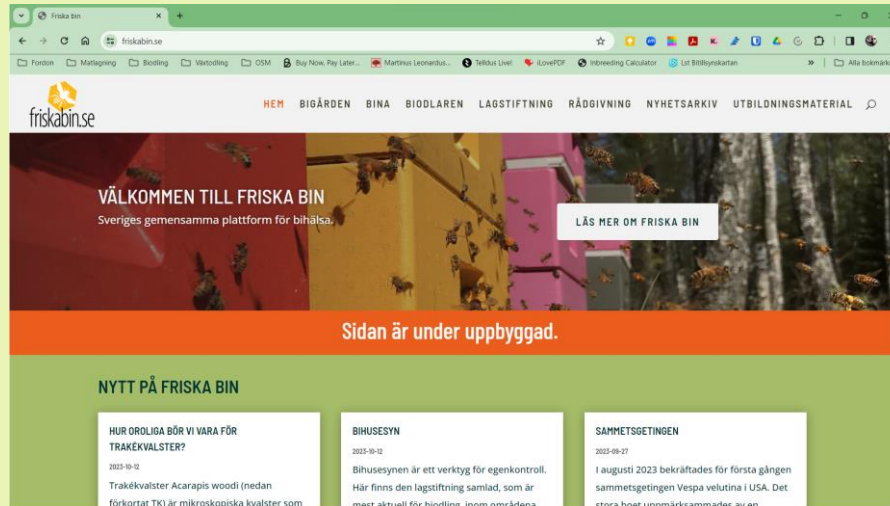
Friska bin

friskabin.se

Fordon Matlagning Biodling Växtodling OSM Buy Now, Pay Later... Martinus Leonardus... Telldus Live! iLovePDF Inbreeding Calculator Lst Bitillsynskartan » Alla bokmärk

friskabin.se

HEM BIGÅRDEN BINA BIODLAREN LAGSTIFTNING RÅDGIVNING NYHETSARKIV UTBILDNINGSMATERIAL

VÄLKOMMEN TILL FRISKA BIN

Sveriges gemensamma plattform för bihälsa.

LÄS MER OM FRISKA BIN

Sidan är under uppbyggad.

NYTT PÅ FRISKA BIN

HUR OROLIGA BÖR VI VARA FÖR TRAKÉKVALSTER?

2023-10-12

Trakékvalster Acarapis woodi (nedan förkortat TK) är mikroskopiska kvalster som

BIHUSESYN

2023-10-12

Bihusesynen är ett verktyg för egenkontroll. Här finns den lagstiftning samlad, som är mest aktuell för biodling, inom områdena

SAMMETSGETINGEN

2023-09-27

I augusti 2023 bekräftades för första gången sammetsgetingen Vespa velutina i USA. Det stora hoet uppmärksammades av en